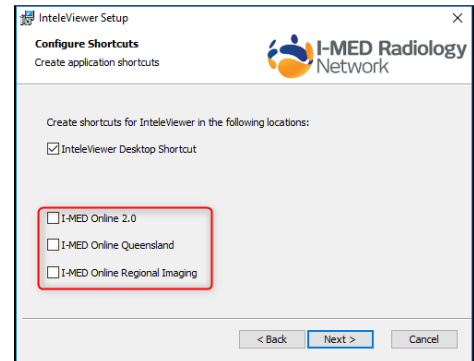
InteleViewer Setup

Configure Shortcuts
Create application shortcuts

I-MED Radiology Network

Create shortcuts for InteleViewer in the following locations:

☑ InteleViewer Desktop Shortcut

☐ I-MED Online 2.0
☐ I-MED Online Queensland
☐ I-MED Online Regional Imaging

< Back
Next >
Cancel